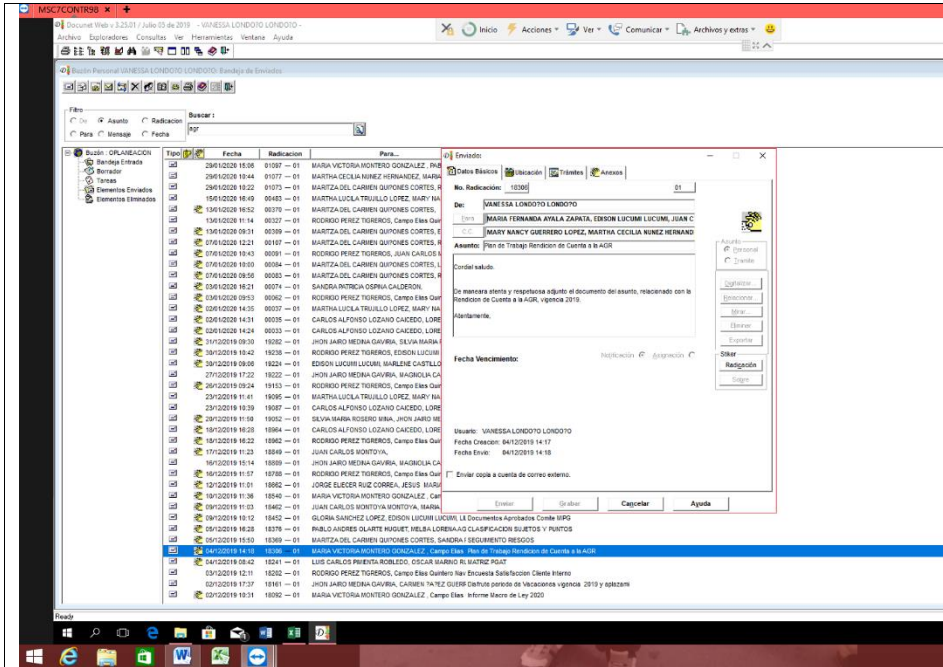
MSC7CONTR98 × +

Documet Web v 3.25.01 / Julio 03 de 2019 - VANESSA LONDOTO LONDOTO -
Archivo Exploradores Consultas Ver Herramientas Ventana Ayuda

Inicio Acciones Ver Comunicar Archivos y extras

Buzón Personal VANESSA LONDOTO LONDOTO: Bandeja de Enviados

Filtro
De Asunto Radicacion
Para Mensaje Fecha
Buscar:
agr

Buzón : OPLANEACION
Bandeja Entrada
Borrador
Tareas
Elementos Enviados
Elementos Eliminados

| Tipo | Fecha | Radicacion | Para... |
|---|---|---|---|
| | 29/01/2020 15:06 | 01097 — 01 | MARIA VICTORIA MONTERO GONZALEZ, PAB |
| | 29/01/2020 10:44 | 01077 — 01 | MARTHA CECILIA NUNEZ HERNANDEZ, MARIA |
| | 29/01/2020 10:22 | 01073 — 01 | MARITZA DEL CARMEN QUIÑONES CORTES, R |
| | 15/01/2020 16:49 | 00483 — 01 | MARTHA LUCILA TRUJILLO LOPEZ, MARY NA |
| | 13/01/2020 16:52 | 00370 — 01 | MARITZA DEL CARMEN QUIÑONES CORTES, |
| | 13/01/2020 11:14 | 00327 — 01 | RODRIGO PEREZ TIGREROS, Campo Elias Qui |
| | 13/01/2020 09:31 | 00309 — 01 | MARITZA DEL CARMEN QUIÑONES CORTES, E |
| | 07/01/2020 12:21 | 00107 — 01 | MARITZA DEL CARMEN QUIÑONES CORTES, L |
| | 07/01/2020 10:43 | 00091 — 01 | RODRIGO PEREZ TIGREROS, JUAN CARLOS M |
| | 07/01/2020 10:00 | 00084 — 01 | MARITZA DEL CARMEN QUIÑONES CORTES, |
| | 07/01/2020 09:56 | 00083 — 01 | MARITZA DEL CARMEN QUIÑONES CORTES, R |
| | 03/01/2020 16:21 | 00074 — 01 | SANDRA PATRICIA OSPINA CALDERON, |
| | 03/01/2020 09:53 | 00062 — 01 | RODRIGO PEREZ TIGREROS, Campo Elias Qui |
| | 02/01/2020 14:35 | 00037 — 01 | MARTHA LUCILA TRUJILLO LOPEZ, MARY NA |
| | 02/01/2020 14:31 | 00035 — 01 | CARLOS ALFONSO LOZANO CAICEDO, LORE |
| | 02/01/2020 14:24 | 00033 — 01 | CARLOS ALFONSO LOZANO CAICEDO, LORE |
| | 31/12/2019 09:30 | 19282 — 01 | JHON JAIRO MEDINA GAVIRIA, SILVIA MARIA |
| | 30/12/2019 10:42 | 19238 — 01 | RODRIGO PEREZ TIGREROS, EDISON LUCUMI |
| | 30/12/2019 09:08 | 19224 — 01 | EDISON LUCUMI LUCUMI, MARLENE CASTILLO |
| | 27/12/2019 17:22 | 19222 — 01 | JHON JAIRO MEDINA GAVIRIA, MAGNOLIA CA |
| | 26/12/2019 09:24 | 19153 — 01 | RODRIGO PEREZ TIGREROS, Campo Elias Qui |
| | 23/12/2019 11:41 | 19095 — 01 | MARTHA LUCILA TRUJILLO LOPEZ, MARY NA |
| | 23/12/2019 10:39 | 19087 — 01 | CARLOS ALFONSO LOZANO CAICEDO, LORE |
| | 20/12/2019 11:59 | 19052 — 01 | SILVIA MARIA ROSERO MINA, JHON JAIRO ME |
| | 18/12/2019 16:28 | 18964 — 01 | CARLOS ALFONSO LOZANO CAICEDO, LORE |
| | 18/12/2019 16:22 | 18962 — 01 | RODRIGO PEREZ TIGREROS, Campo Elias Qui |
| | 17/12/2019 11:23 | 18849 — 01 | JUAN CARLOS MONTOYA, |
| | 16/12/2019 15:14 | 18809 — 01 | JHON JAIRO MEDINA GAVIRIA, MAGNOLIA CA |
| | 16/12/2019 11:57 | 18788 — 01 | RODRIGO PEREZ TIGREROS, Campo Elias Qui |
| | 12/12/2019 11:01 | 18662 — 01 | JORGE ELIECER RUIZ CORREA, JESUS MARIA |
| | 10/12/2019 11:36 | 18540 — 01 | MARIA VICTORIA MONTERO GONZALEZ, Can |
| | 09/12/2019 11:03 | 18462 — 01 | JUAN CARLOS MONTOYA MONTOYA, MARIA |
| | 09/12/2019 10:12 | 18452 — 01 | GLORIA SANCHEZ LOPEZ, EDISON LUCUMI LUCUMI, LL Documentos Aprobados Comite MIPG |
| | 05/12/2019 16:28 | 18378 — 01 | PABLO ANDRES OLARTE HUGUET, MELBA LORENA AG CLASIFICACION SUJETOS Y PUNTOS |
| | 05/12/2019 15:50 | 18369 — 01 | MARITZA DEL CARMEN QUIÑONES CORTES, SANDRA I SEGUIMIENTO RIESGOS |
| | 04/12/2019 14:18 | 18386 — 01 | MARIA VICTORIA MONTERO GONZALEZ, Campo Elias Plan de Trabajo Rendicion de Cuenta a la AGR |
| | 04/12/2019 08:42 | 18241 — 01 | LUIS CARLOS PIMIENTA ROBLEDO, OSCAR MARINO R. MATRIZ PGAT |
| | 03/12/2019 12:11 | 18202 — 01 | RODRIGO PEREZ TIGREROS, Campo Elias Quintero Nav Encuesta Satisfaccion Cliente Interno |
| | 02/12/2019 17:37 | 18161 — 01 | JHON JAIRO MEDINA GAVIRIA, CARMEN TAPEZ GUERR Disfrute periodo de Vacaciones vigencia 2019 y aplazami |
| | 02/12/2019 10:31 | 18092 — 01 | MARIA VICTORIA MONTERO GONZALEZ, Campo Elias Informe Macro de Ley 2020 |

Enviado:
Datos Básicos Ubicación Trámites Anexos
No. Radicación: 18386 01
De: VANESSA LONDO?O LONDO?O
Para MARIA FERNANDA AYALA ZAPATA, EDISON LUCUMI LUCUMI, JUAN C
C.C. MARY NANCY GUERRERO LOPEZ, MARTHA CECILIA NUNEZ HERNAND
Asunto: Plan de Trabajo Rendicion de Cuenta a la AGR

Cordial saludo,

De maneara atenta y respetuosa adjunto el documento del asunto, relacionado con la Rendicion de Cuenta a la AGR, vigencia 2019.

Atentamente,

Asunto
Personal
Tramite
Digitalizar...
Relacionar...
Mirar...
Eliminar
Exportar
Fecha Vencimiento:
Notificacion Asignacion
Stiker
Radicación
Sigue

Usuario: VANESSA LONDOTO LONDOTO
Fecha Creacion: 04/12/2019 14:17
Fecha Envio: 04/12/2019 14:18

Enviar copia a cuenta de correo externo.

Enviar Grabar Cancelar Ayuda

Ready